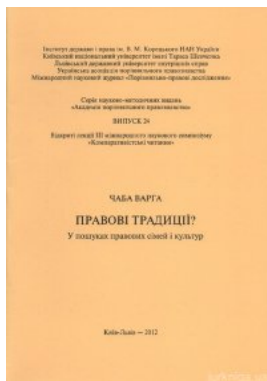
Інститут держави і права ім. В. М. Корецького НАН України
Київський національний університет імені Тараса Шевченка
Львівський державний університет внутрішніх справ
Українська асоціація порівняльного правознавства
Міжнародний науковий журнал «Порівняльно-правові дослідження»

Серія науково-методичних видань
«Академія порівняльного правознавства»

ВИПУСК 24

Ередиті секції III міжнародного наукового семінару
«Компаративістські читання»

ЧАБА ВАРГА

ПРАВОВІ ТРАДИЦІЇ?

У пошуках правових сімей і культур

Київ–Львів — 2012